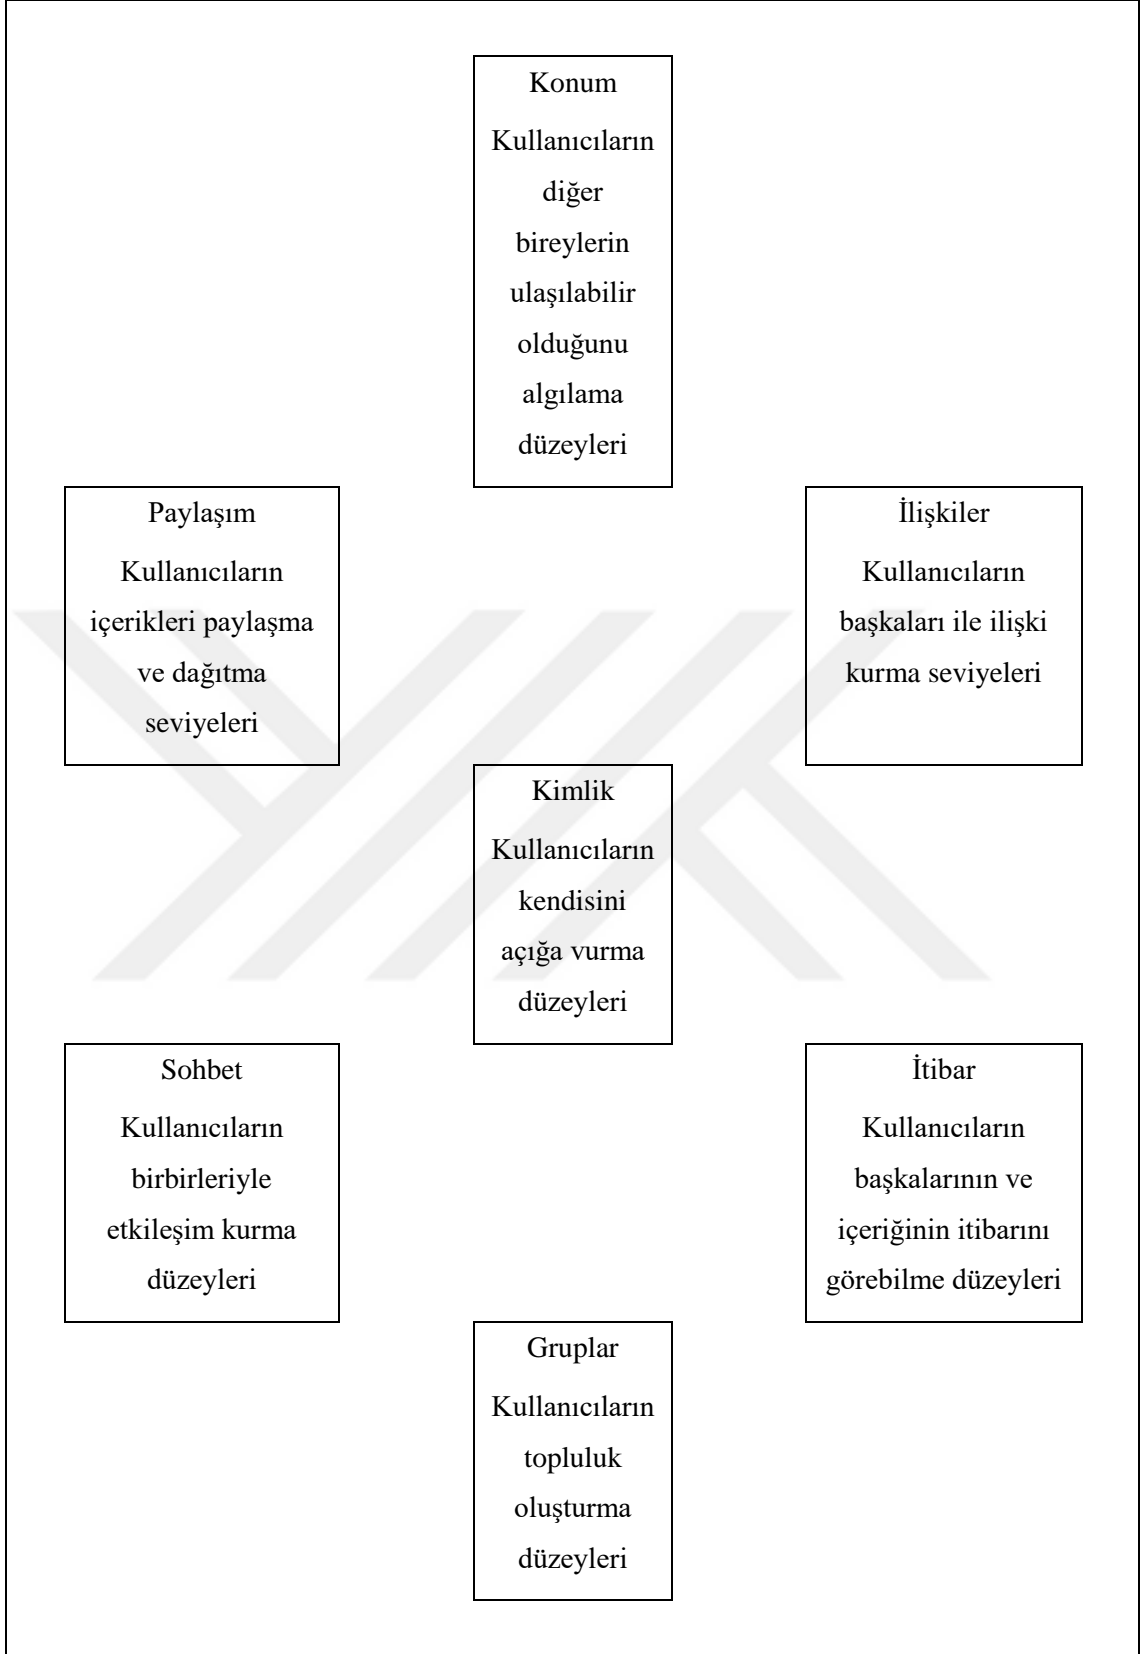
Konum
Kullanıcıların diğer bireylerin ulaşılabilir olduğunu algılama düzeyleri

Paylaşım
Kullanıcıların içerikleri paylaşma ve dağıtma seviyeleri

İlişkiler
Kullanıcıların başkaları ile ilişki kurma seviyeleri

Kimlik
Kullanıcıların kendisini açığa vurma düzeyleri

Sohbet
Kullanıcıların birbirleriyle etkileşim kurma düzeyleri

İtibar
Kullanıcıların başkalarının ve içeriğinin itibarını görebilme düzeyleri

Gruplar
Kullanıcıların topluluk oluşturma düzeyleri